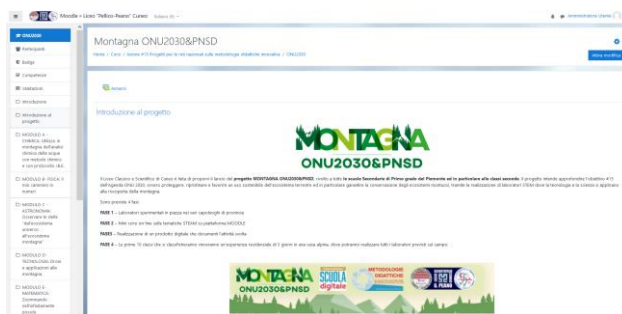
Moodle - Liceo "Pellico-Peano" Cuneo

ONU2030

Partecipanti

Badge

Competenze

Valutazioni

Introduzione

Introduzione al progetto

MODULO A - CHIMICA: Utilizzo in montagna dell'analisi chimica delle acque con reazioni chimiche e con protocolli GEA

MODULO B - FISICA: Il trial camminare in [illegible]

MODULO C - ASTRONOMIA: Osservare le stelle "dall'ecosistema alpino... all'ecosistema montagna"

MODULO D - TECNOLOGIA: Droni e applicazioni alla montagna

MODULO E - MATEMATICA: Zoomando dall'infinitamente piccolo

Montagna ONU2030&PNSD

Home / Corsi / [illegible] / ONU2030

Attiva modifica

Annunci

Introduzione al progetto

MONTAGNA ONU2030&PNSD

Il Liceo Classico e Scientifico di Cuneo è lieto di proporre il lavoro del progetto MONTAGNA ONU2030&PNSD rivolto a tutte le scuole Secondarie di Primo grado del Piemonte ed in particolare alle classi seconde. Il progetto intende approfondire l'obiettivo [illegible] dell'Agenda ONU 2030 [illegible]

Sono previste 4 fasi:

FASE 1 – Laboratori sperimentali in piazza nel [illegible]

FASE 2 – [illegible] MOODLE

FASE 3 – Realizzazione di un prodotto digitale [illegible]

FASE 4 – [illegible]

MONTAGNA ONU2030&PNSD SCUOLA digitale METODOLOGIE DIDATTICHE INNOVATIVE